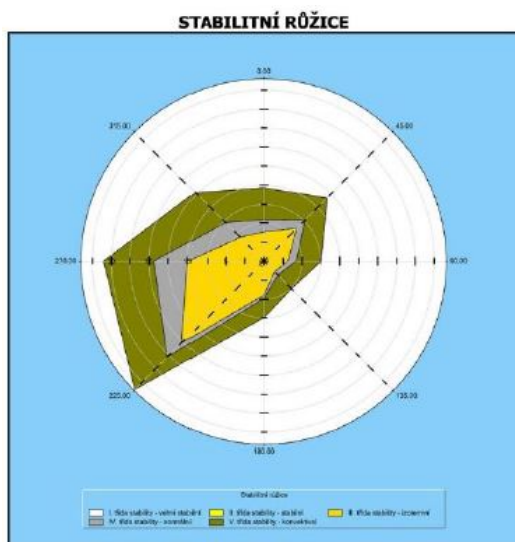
STABILITNÍ RŮŽICE

0.00

45.00

90.00

135.00

180.00

225.00

270.00

315.00

Stabilitní růžice

I. třída stability - velmi stabilní

II. třída stability - stabilní

III. třída stability - izotermní

IV. třída stability - normální

V. třída stability - konvektivní